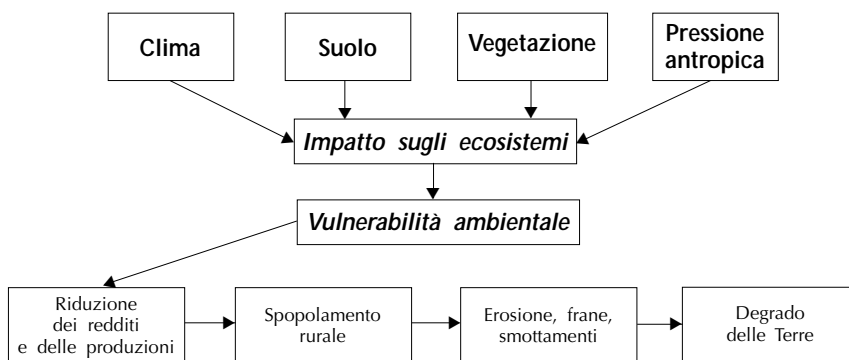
Clima

Suolo

Vegetazione

Pressione antropica

Impatto sugli ecosistemi

Vulnerabilità ambientale

Riduzione dei redditi e delle produzioni

Spopolamento rurale

Erosione, frane, smottamenti

Degrado delle Terre